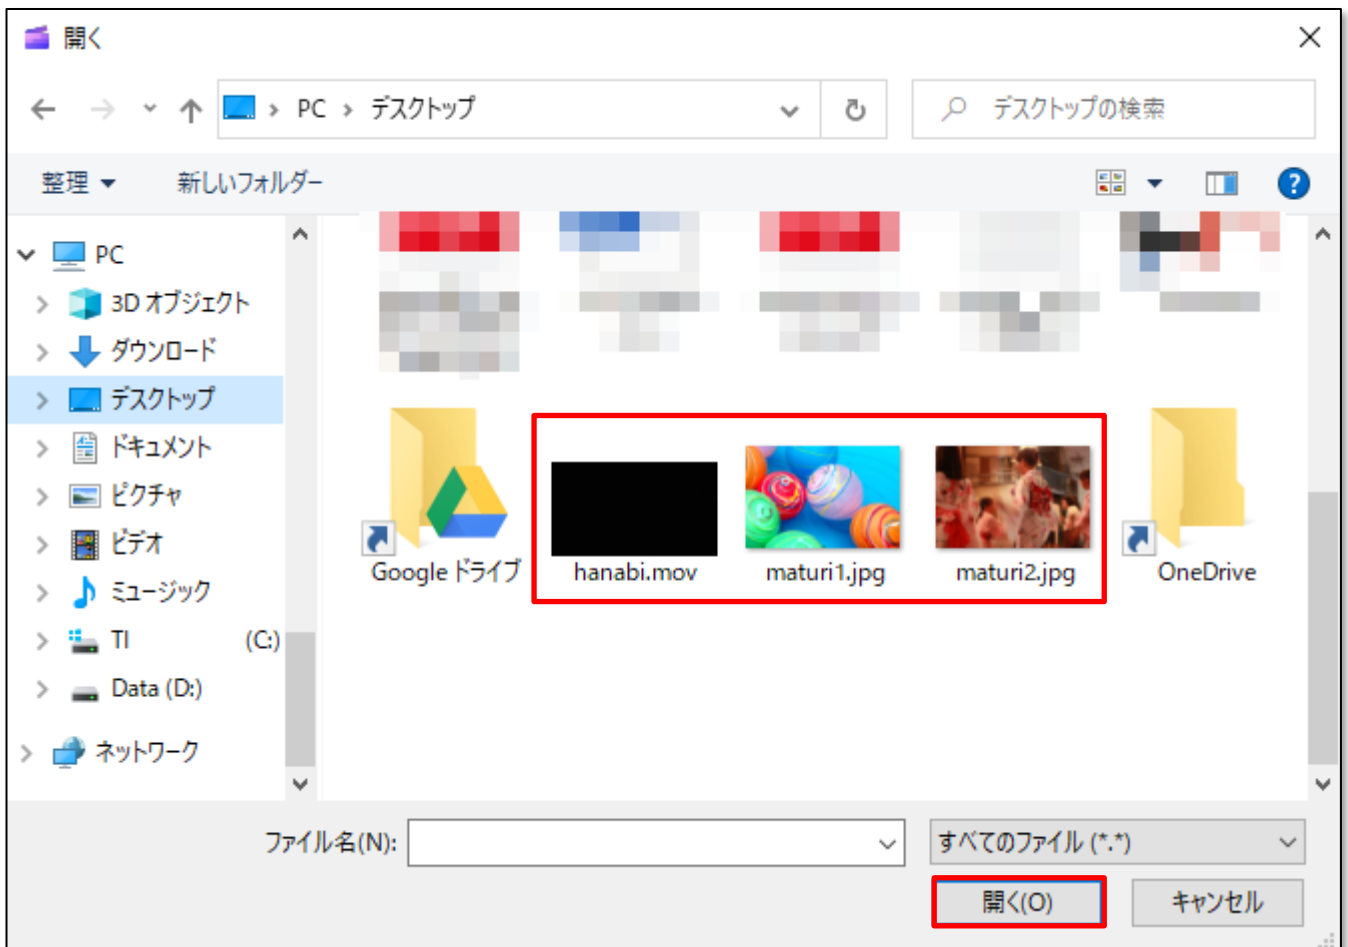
開く

PC > デスクトップ

デスクトップの検索

整理 ▼ 新しいフォルダー

PC
3D オブジェクト
ダウンロード
デスクトップ
ドキュメント
ピクチャ
ビデオ
ミュージック
TI (C:)
Data (D:)
ネットワーク

Google ドライブ
hanabi.mov
maturi1.jpg
maturi2.jpg
OneDrive

ファイル名(N):
すべてのファイル (*.*)
開く(O)
キャンセル